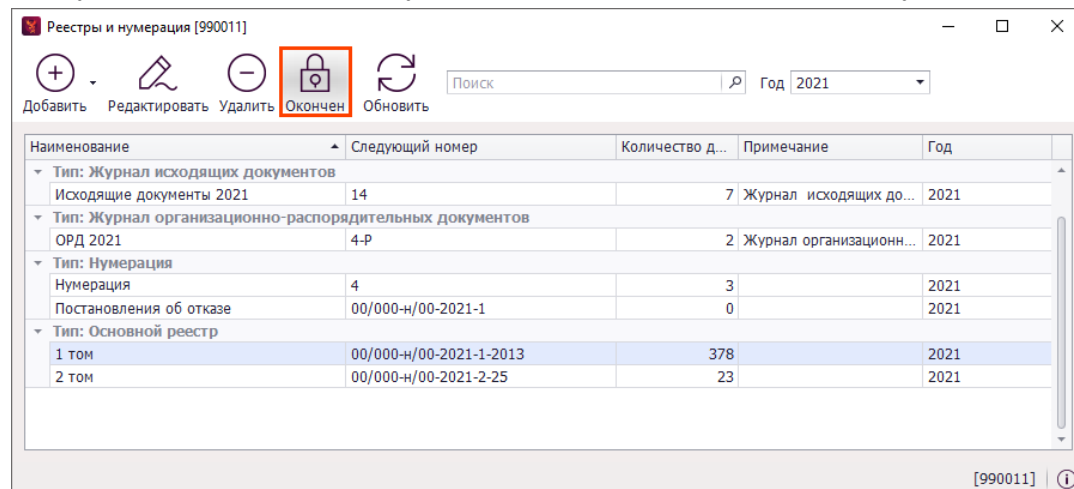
Реестры и нумерация [990011]

Добавить Редактировать Удалить Окончен Обновить

Поиск

Год 2021

| Наименование | Следующий номер | Количество д... | Примечание | Год |
|---|---|---|---|---|
| Тип: Журнал исходящих документов | | | | |
| Исходящие документы 2021 | 14 | 7 | Журнал исходящих до... | 2021 |
| Тип: Журнал организационно-распорядительных документов | | | | |
| ОРД 2021 | 4-Р | 2 | Журнал организационн... | 2021 |
| Тип: Нумерация | | | | |
| Нумерация | 4 | 3 | | 2021 |
| Постановления об отказе | 00/000-н/00-2021-1 | 0 | | 2021 |
| Тип: Основной реестр | | | | |
| 1 том | 00/000-н/00-2021-1-2013 | 378 | | 2021 |
| 2 том | 00/000-н/00-2021-2-25 | 23 | | 2021 |

[990011]